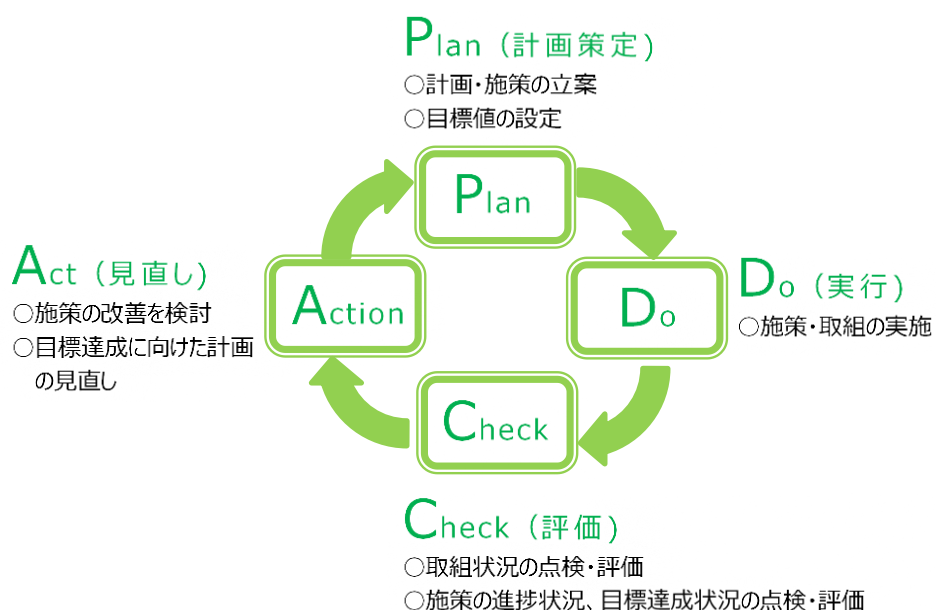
Plan（計画策定）
○計画・施策の立案
○目標値の設定

Plan

Act（見直し）
○施策の改善を検討
○目標達成に向けた計画の見直し

Action

Do

Do（実行）
○施策・取組の実施

Check

Check（評価）
○取組状況の点検・評価
○施策の進捗状況、目標達成状況の点検・評価